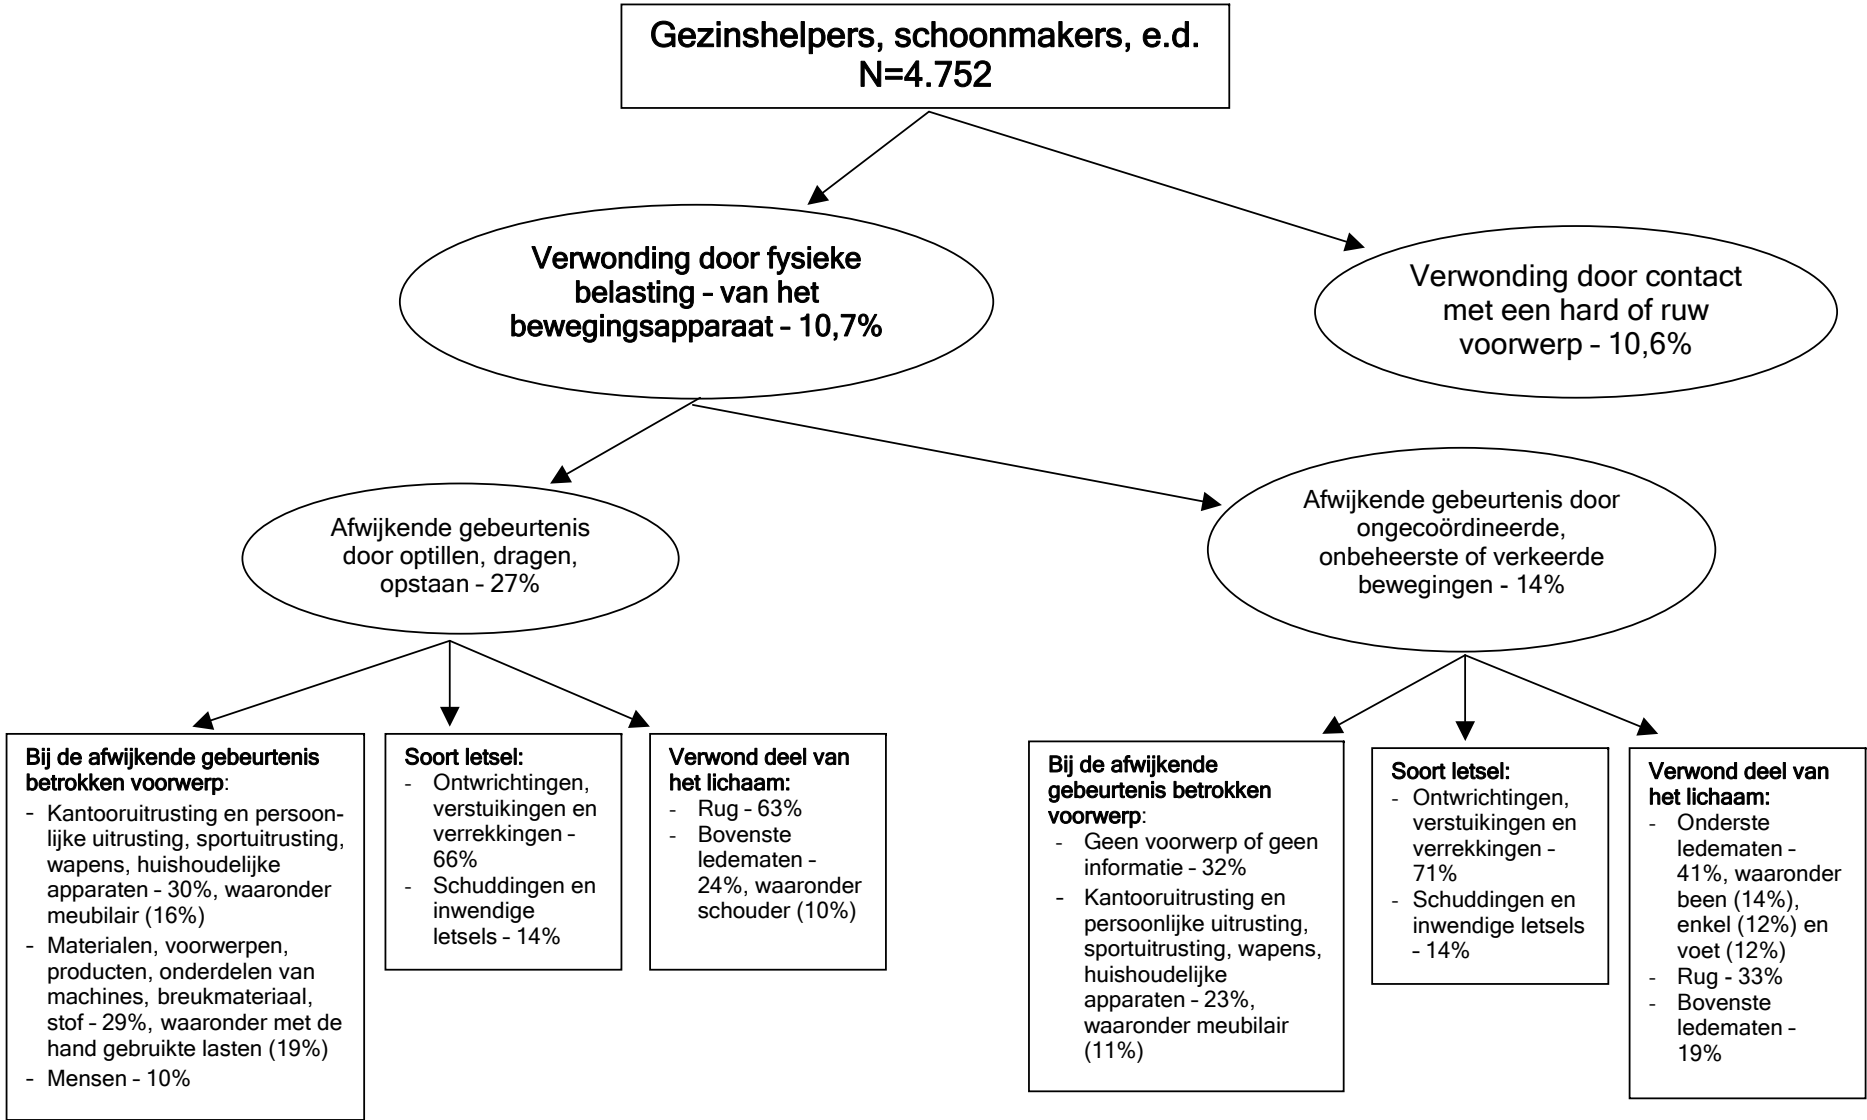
Gezinshelpers, schoonmakers, e.d.
N=4.752

Verwonding door fysieke belasting – van het bewegingsapparaat – 10,7%

Verwonding door contact met een hard of ruw voorwerp – 10,6%

Afwijkende gebeurtenis door optillen, dragen, opstaan – 27%

Afwijkende gebeurtenis door ongecoördineerde, onbeheerste of verkeerde bewegingen – 14%

Bij de afwijkende gebeurtenis betrokken voorwerp:
- Kantooruitrusting en persoonlijke uitrusting, sportuitrusting, wapens, huishoudelijke apparaten – 30%, waaronder meubilair (16%)
- Materialen, voorwerpen, producten, onderdelen van machines, breukmateriaal, stof – 29%, waaronder met de hand gebruikte lasten (19%)
- Mensen – 10%

Soort letsel:
- Ontwrichtingen, verstuikingen en verrekkingen – 66%
- Schuddingen en inwendige letsels – 14%

Verwond deel van het lichaam:
- Rug – 63%
- Bovenste ledematen – 24%, waaronder schouder (10%)

Bij de afwijkende gebeurtenis betrokken voorwerp:
- Geen voorwerp of geen informatie – 32%
- Kantooruitrusting en persoonlijke uitrusting, sportuitrusting, wapens, huishoudelijke apparaten – 23%, waaronder meubilair (11%)

Soort letsel:
- Ontwrichtingen, verstuikingen en verrekkingen – 71%
- Schuddingen en inwendige letsels – 14%

Verwond deel van het lichaam:
- Onderste ledematen – 41%, waaronder been (14%), enkel (12%) en voet (12%)
- Rug – 33%
- Bovenste ledematen – 19%